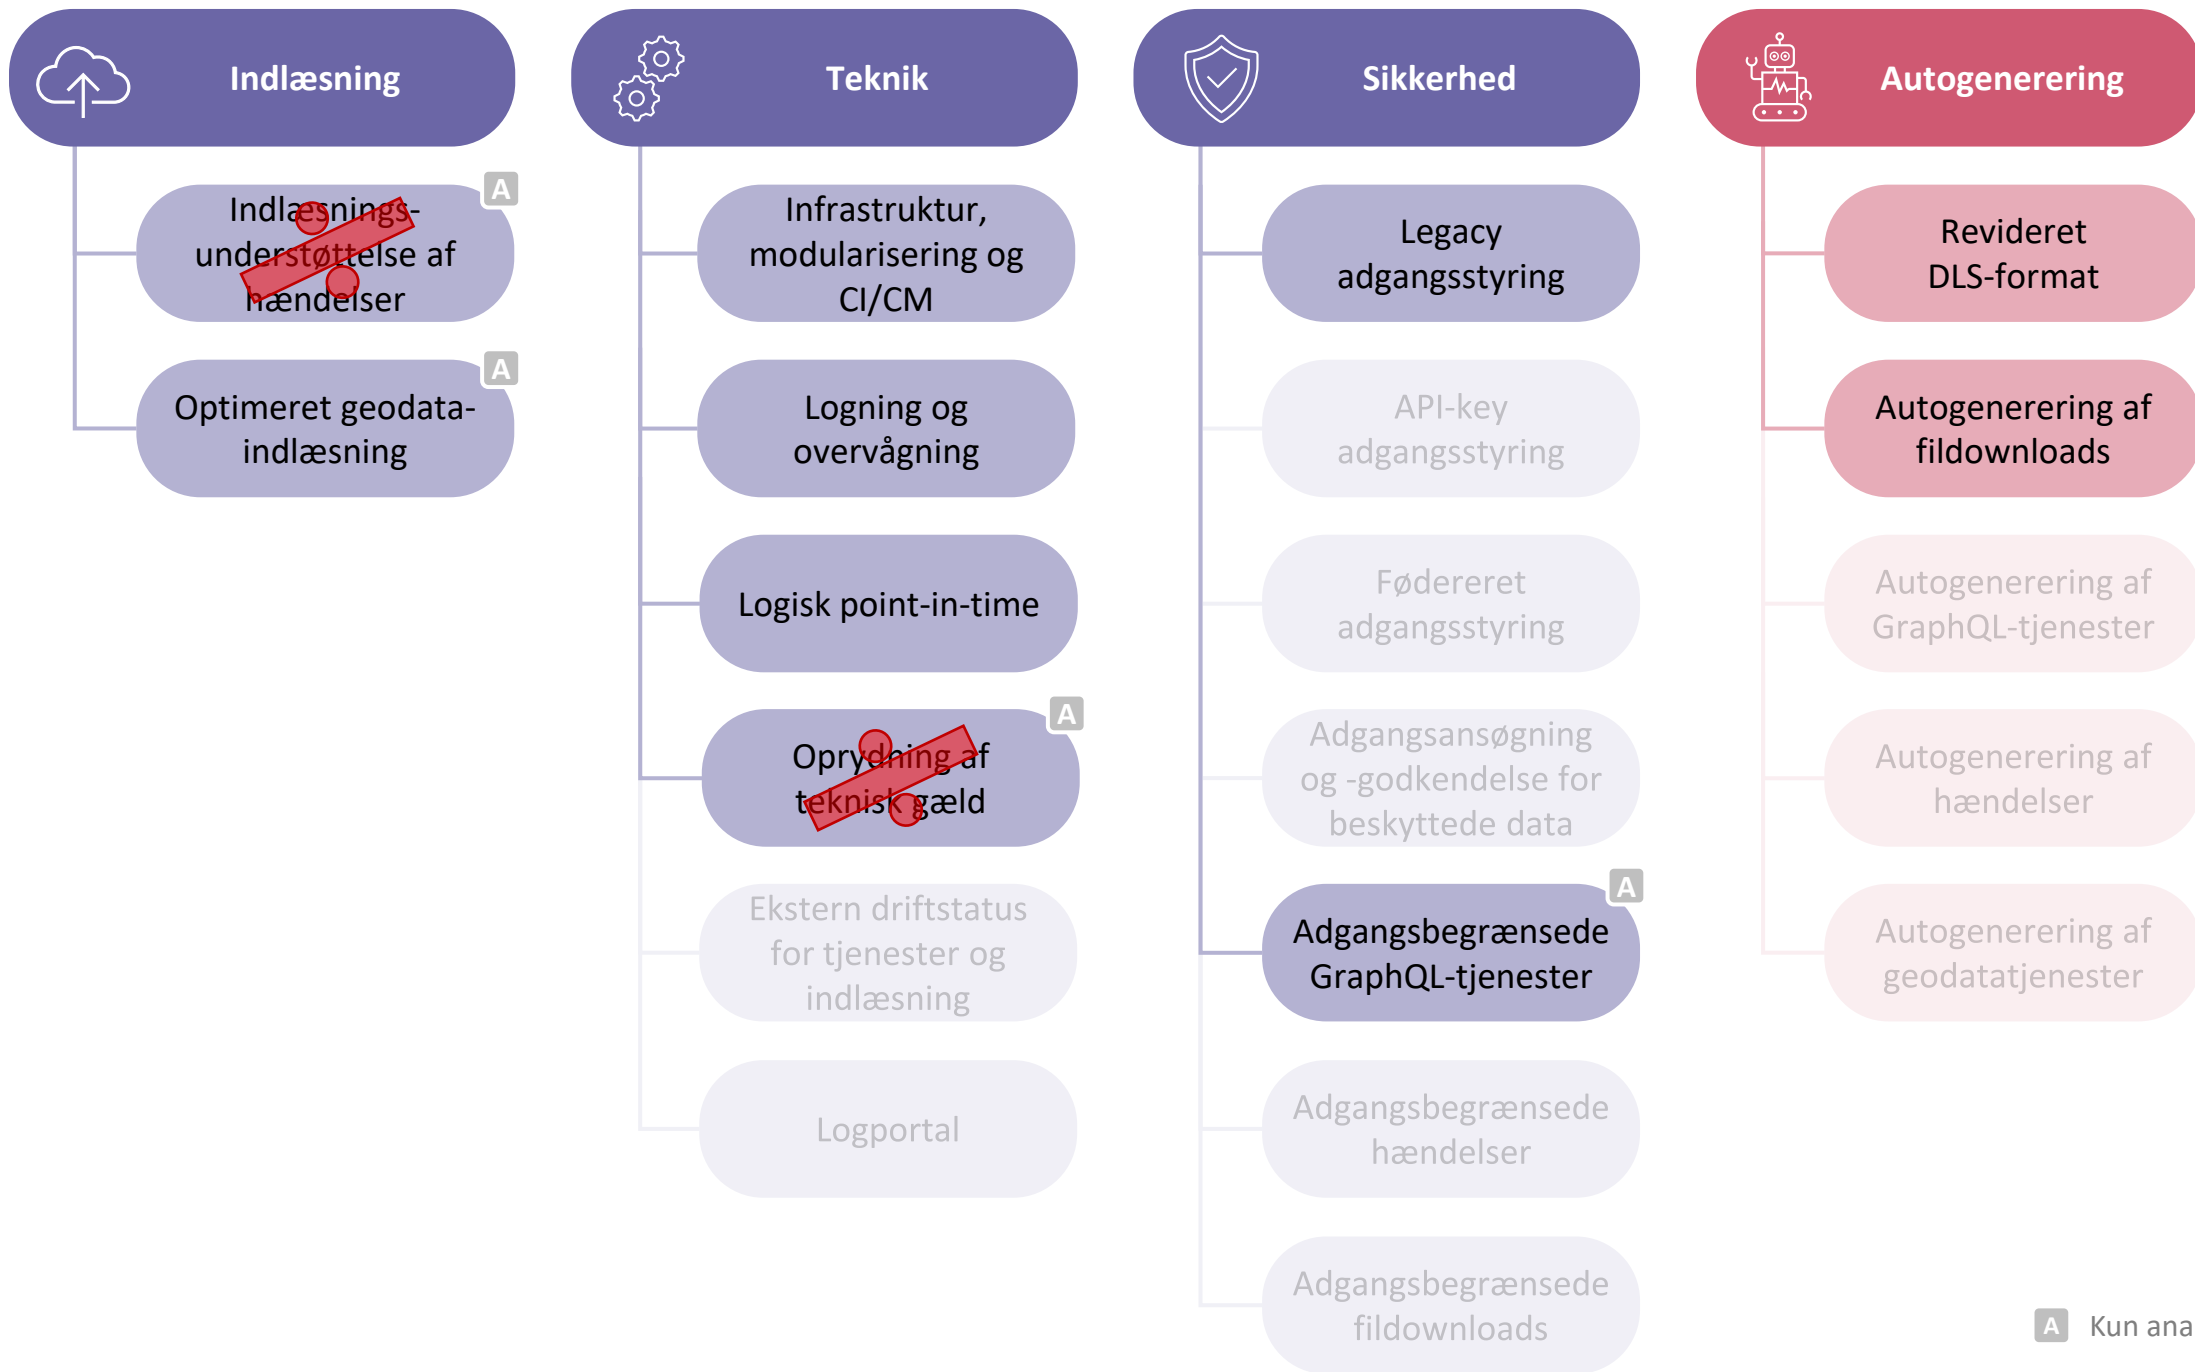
Indlæsning

Indlæsningsunderstøttelse af hændelser
A

Optimeret geodataindlæsning
A

Teknik

Infrastruktur, modularisering og CI/CM

Logning og overvågning

Logisk point-in-time

Oprydning af teknisk gæld
A

Ekstern driftstatus for tjenester og indlæsning

Logportal

Sikkerhed

Legacy adgangsstyring

API-key adgangsstyring

Fødereret adgangsstyring

Adgangsansøgning og -godkendelse for beskyttede data

Adgangsbegrænsede GraphQL-tjenester
A

Adgangsbegrænsede hændelser

Adgangsbegrænsede fildownloads

Autogenerering

Revideret DLS-format

Autogenerering af fildownloads

Autogenerering af GraphQL-tjenester

Autogenerering af hændelser

Autogenerering af geodatatjenester

A Kun ana